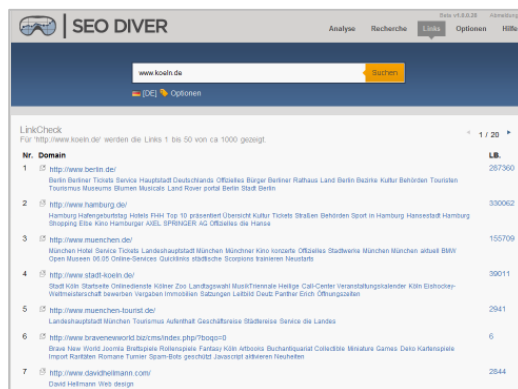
SEO DIVER

Beta v1.0.0.20 Abmelden

Analyse Recherche Links Optionen Hilfe

www.koeln.de

Suchen

[DE] Optionen

LinkCheck

Für "http://www.koeln.de" werden die Links 1 bis 50 von ca 1000 gezeigt.

1 / 20

| Nr. | Domain | LB. |
|---|---|---|
| 1 | http://www.berlin.de/ Berlin Berliner Tickets Service Hauptstadt Deutschlands Offizielles Bürger Berliner Rathaus Land Berlin Bezirke Kultur Behörden Touristen Tourismus Museums Blumen Musicals Land Rover portal Berlin Stadt Berlin | 267360 |
| 2 | http://www.hamburg.de/ Hamburg Hafengeburtstag Hotels FHH Top 10 präsentiert Übersicht Kultur Tickets Straßen Behörden Sport in Hamburg Hansestadt Hamburg Shopping Elbe Kino Hamburger AXEL SPRINGER AG Offizielles die Hansa | 330062 |
| 3 | http://www.muenchen.de/ München Hotel Service Tickets Landeshauptstadt München Münchner Kino konzerte Offizielles Stadtwerke München München aktuell BMW Open Museen 06.05 Online-Services Quicklinks städtische Scorpions trainieren Neustarts | 155709 |
| 4 | http://www.stadt-koeln.de/ Stadt Köln Startseite Onlinedienste Kölner Zoo Landtagswahl MusikTriennale Heilige Call-Center Veranstaltungskalender Köln Eishockey-Weltmeisterschaft bewerben Vergaben Immobilien Satzungen Leitbild Deutz Panther Erich Öffnungszeiten | 39011 |
| 5 | http://www.muenchen-tourist.de/ Landeshauptstadt München Tourismus Aufenthalt Geschäftsreise Städtereise Service die Landes | 2941 |
| 6 | http://www.bravenewworld.biz/cms/index.php?boqo=0 Brave New World Joomla Brettspiele Rollenspiele Fantasy Köln Artbooks Buchantiquariat Collectible Miniature Games Deko Kartenspiele Import Raritäten Romane Turnier Spam-Bots geschützt Javascript aktivieren Neuheiten | 6 |
| 7 | http://www.davidhellmann.com/ David Hellmann Web design | 2844 |